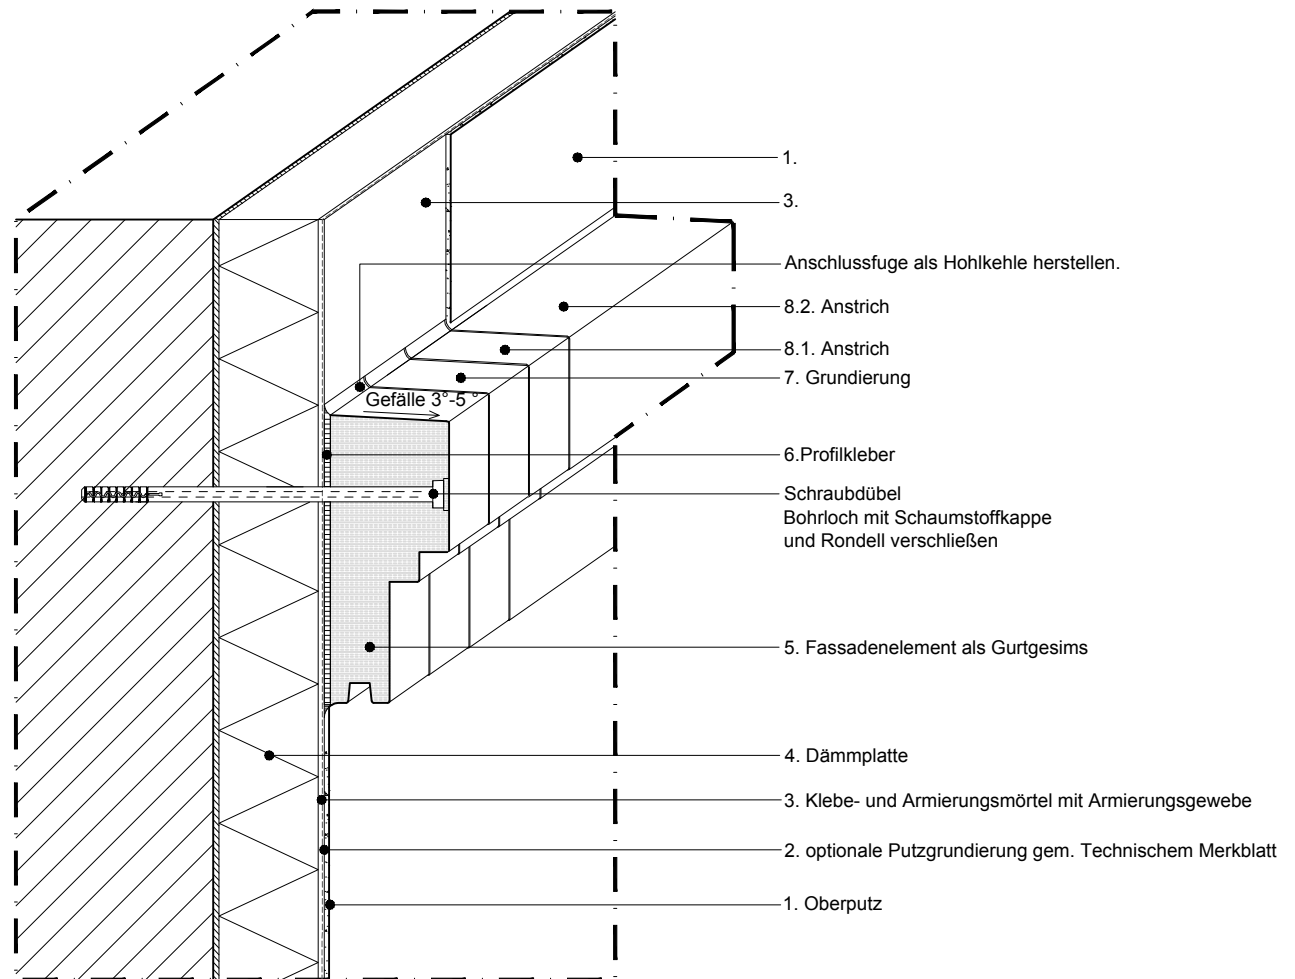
1.

3.

Anschlussfuge als Hohlkehle herstellen.

8.2. Anstrich

8.1. Anstrich

7. Grundierung

Gefälle 3°-5 °

6.Profilkleber

Schraubdübel
Bohrloch mit Schaumstoffkappe
und Rondell verschließen

5. Fassadenelement als Gurtgesims

4. Dämmplatte

3. Klebe- und Armierungsmörtel mit Armierungsgewebe

2. optionale Putzgrundierung gem. Technischem Merkblatt

1. Oberputz